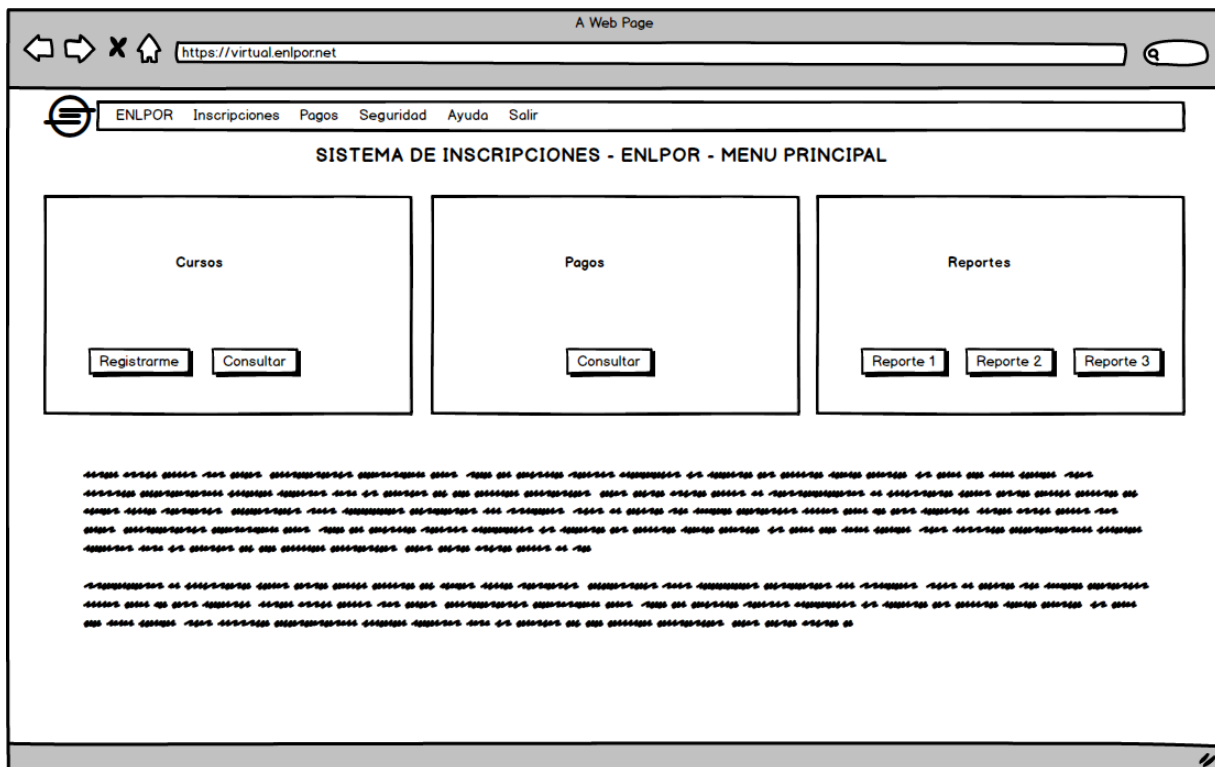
A Web Page

https://virtual.enlpor.net

ENLPOR Inscripciones Pagos Seguridad Ayuda Salir

SISTEMA DE INSCRIPCIONES - ENLPOR - MENU PRINCIPAL

Cursos

Registrarme Consultar

Pagos

Consultar

Reportes

Reporte 1 Reporte 2 Reporte 3

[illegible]

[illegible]